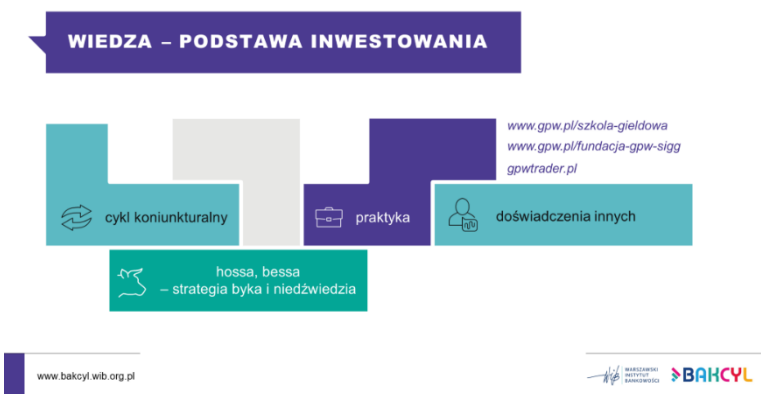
WIEDZA – PODSTAWA INWESTOWANIA

www.gpw.pl/szkola-gieldowa
www.gpw.pl/fundacja-gpw-sigg
gpwtrader.pl

cykl koniunkturalny

praktyka

doświadczenia innych

hossa, bessa
– strategia byka i niedźwiedzia

www.bakcyl.wib.org.pl

WARSZAWSKI INSTYTUT BANKOWOŚCI

BAKCYL